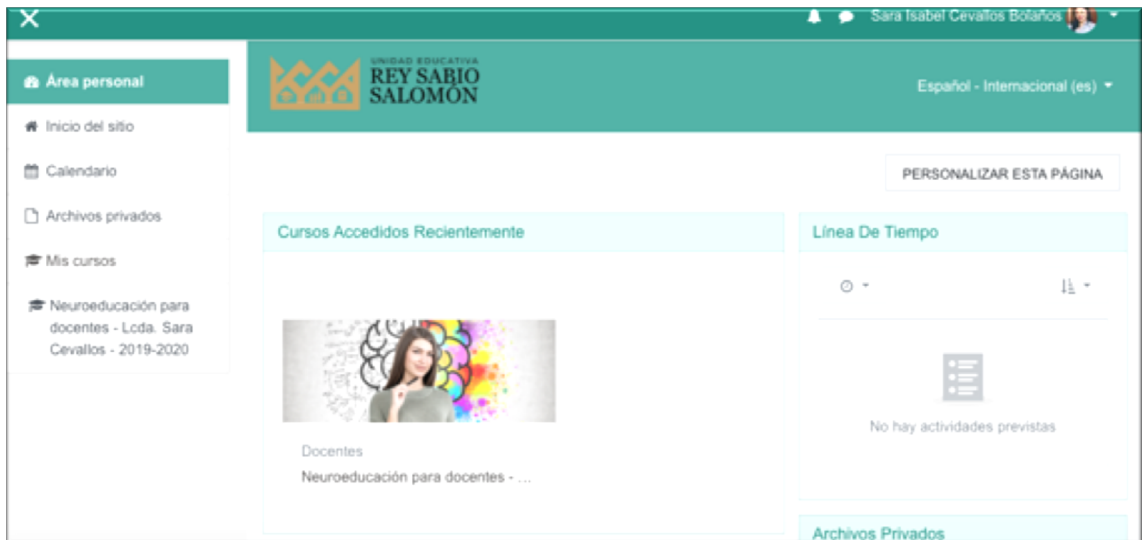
Sara Isabel Cevallos Bolaños

Área personal

Inicio del sitio

Calendario

Archivos privados

Mis cursos

Neuroeducación para docentes - Lcda. Sara Cevallos - 2019-2020

UNIDAD EDUCATIVA
REY SABIO
SALOMÓN

Español - Internacional (es)

PERSONALIZAR ESTA PÁGINA

Cursos Accedidos Recientemente

Docentes
Neuroeducación para docentes - ...

Línea De Tiempo

No hay actividades previstas

Archivos Privados